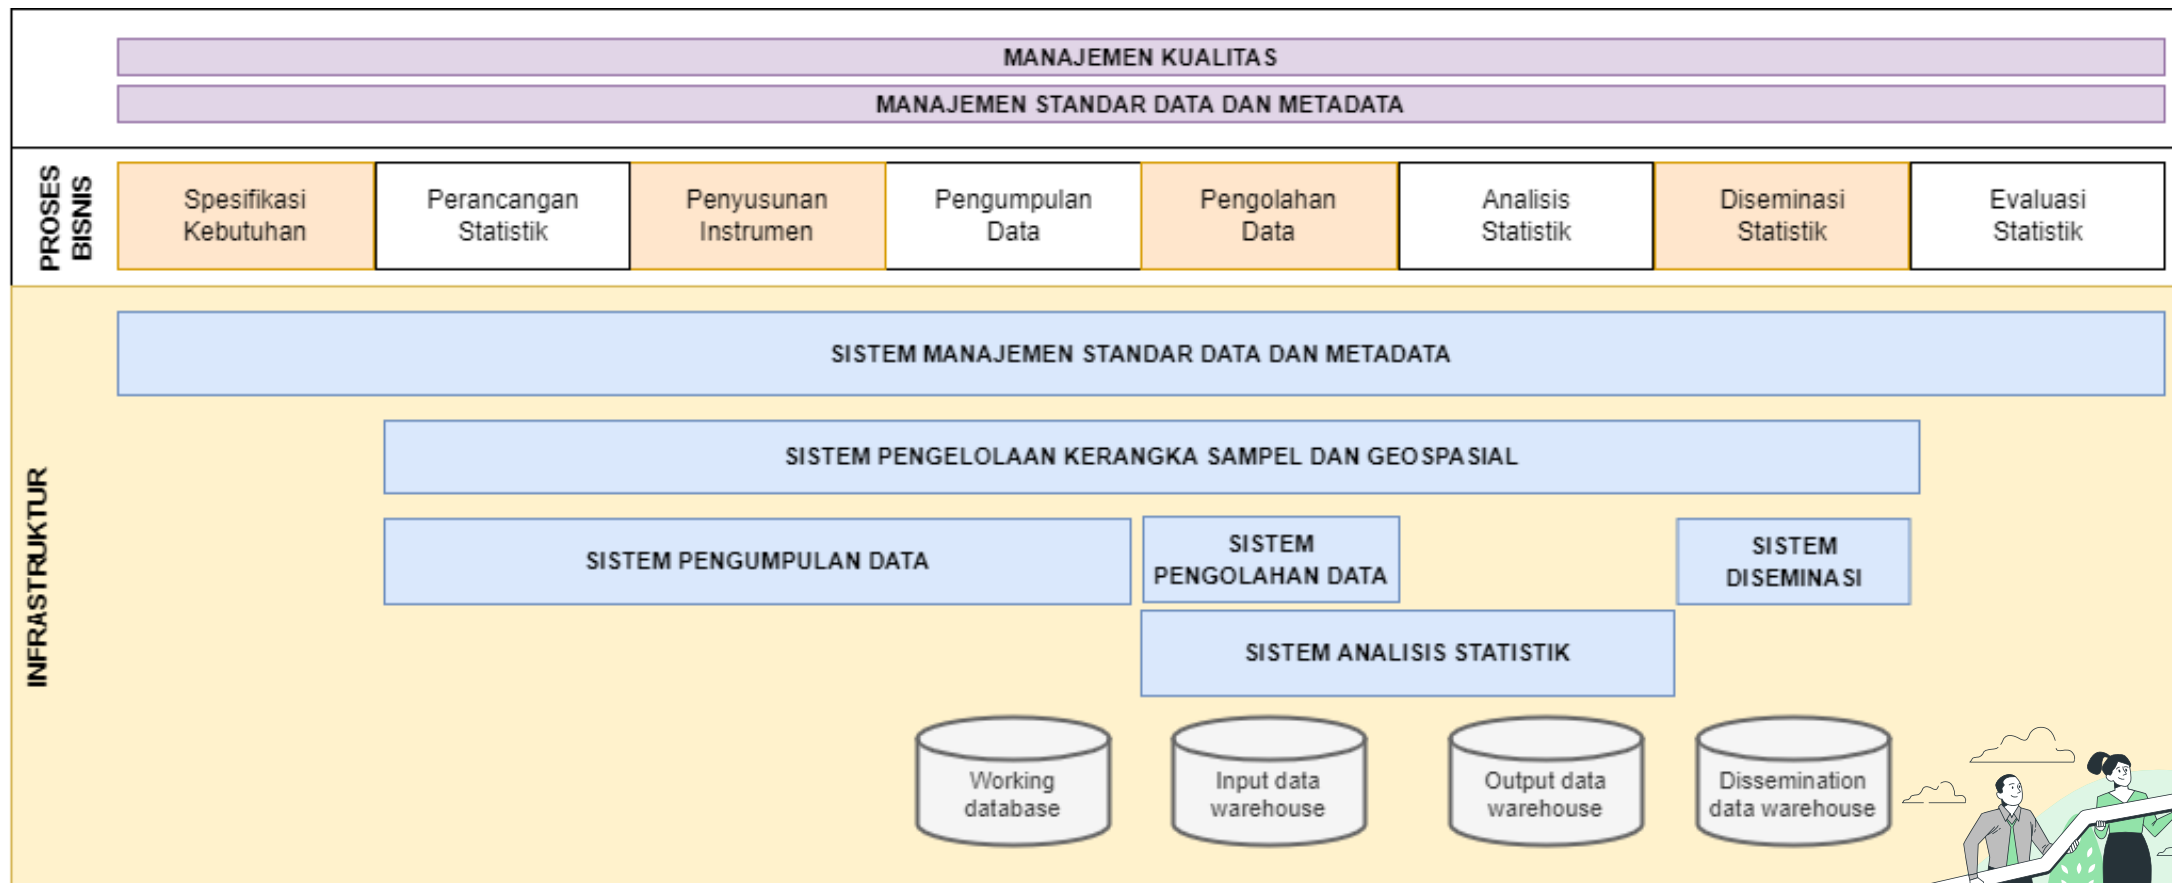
MANAJEMEN KUALITAS

MANAJEMEN STANDAR DATA DAN METADATA

PROSES BISNIS

Spesifikasi Kebutuhan

Perancangan Statistik

Penyusunan Instrumen

Pengumpulan Data

Pengolahan Data

Analisis Statistik

Diseminasi Statistik

Evaluasi Statistik

INFRASTRUKTUR

SISTEM MANAJEMEN STANDAR DATA DAN METADATA

SISTEM PENGELOLAAN KERANGKA SAMPEL DAN GEOSPASIAL

SISTEM PENGUMPULAN DATA

SISTEM PENGOLAHAN DATA

SISTEM DISEMINASI

SISTEM ANALISIS STATISTIK

Working database

Input data warehouse

Output data warehouse

Dissemination data warehouse